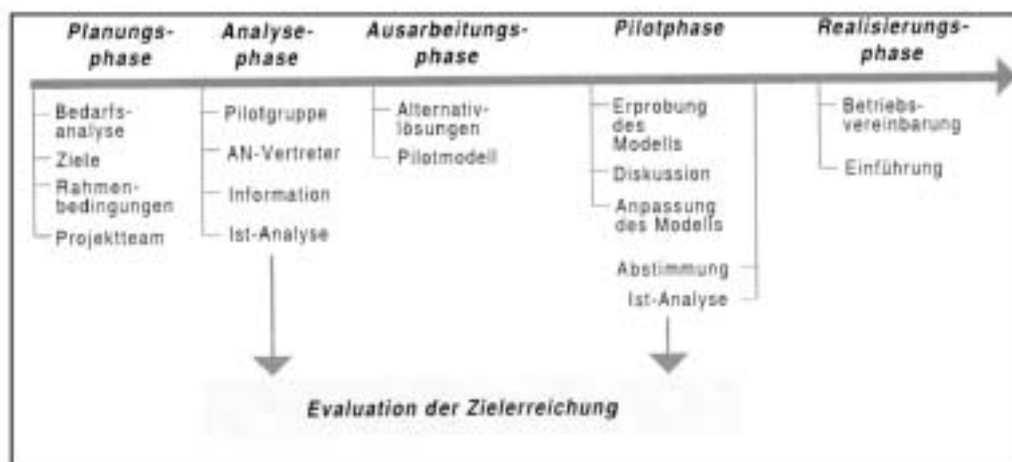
Planungsphase

Bedarfsanalyse
Ziele
Rahmenbedingungen
Projektteam

Analysephase

Pilotgruppe
AN-Vertreter
Information
Ist-Analyse

Ausarbeitungsphase

Alternativlösungen
Pilotmodell

Pilotphase

Erprobung des Modells
Diskussion
Anpassung des Modells
Abstimmung
Ist-Analyse

Realisierungsphase

Betriebsvereinbarung
Einführung

Evaluation der Zielerreichung